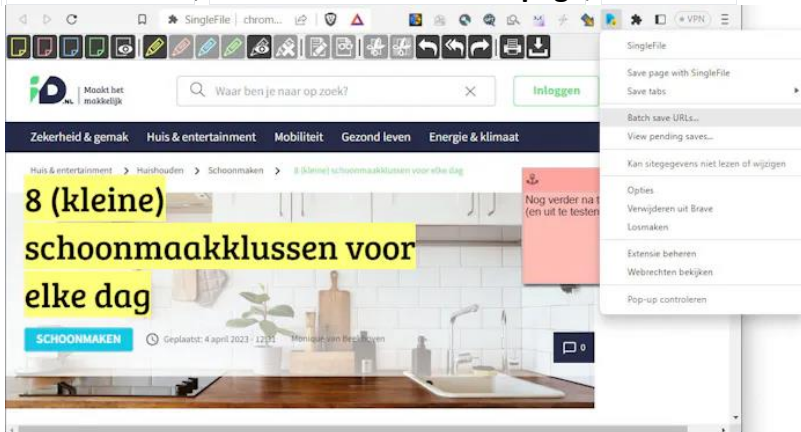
SingleFile | chrom...

VPN

iD.NL Maakt het makkelijk

Waar ben je naar op zoek?

Inloggen

Zekerheid & gemak Huis & entertainment Mobiliteit Gezond leven Energie & klimaat

Huis & entertainment > Huishouden > Schoonmaken > 8 (kleine) schoonmaakklussen voor elke dag

8 (kleine) schoonmaakklussen voor elke dag

SCHOONMAKEN

Geplaatst: 4 april 2023 - 12:11 Monique van Beijnhoven

0

Nog verder na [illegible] (en uit te testen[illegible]

SingleFile

Save page with SingleFile

Save tabs

Batch save URLs...

View pending saves...

Kan sitegegevens niet lezen of wijzigen

Opties

Verwijderen uit Brave

Losmaken

Extensie beheren

Webrechten bekijken

Pop-up controleren